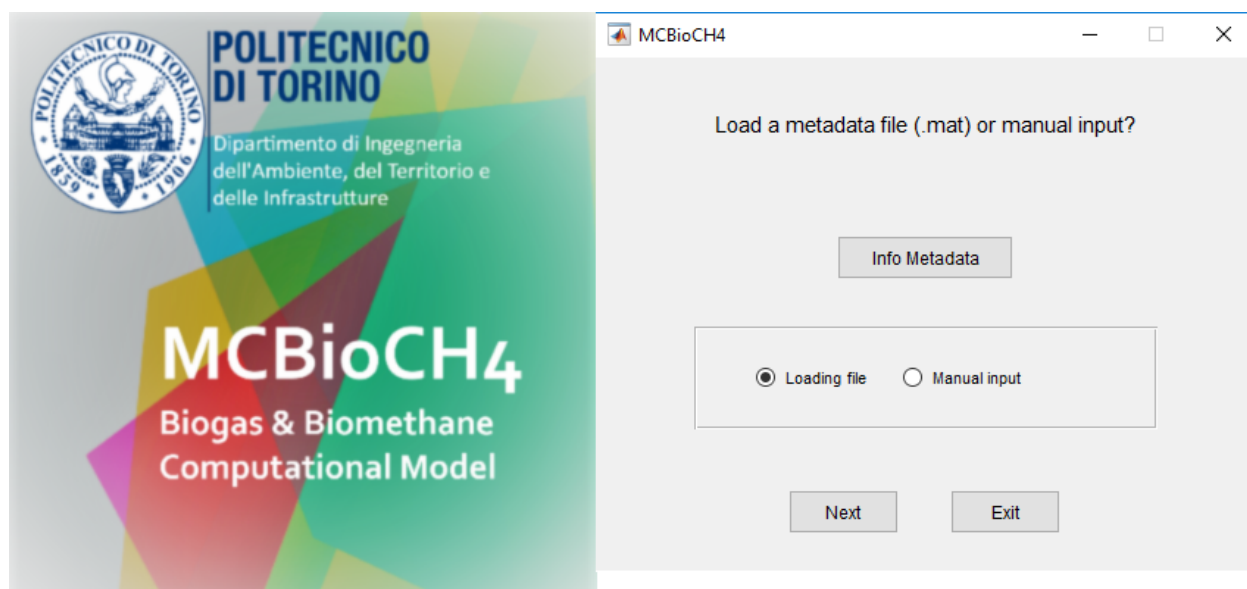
POLITECNICO DI TORINO
1859 1906

POLITECNICO DI TORINO

Dipartimento di Ingegneria dell'Ambiente, del Territorio e delle Infrastrutture

MCBioCH4
Biogas & Biomethane Computational Model

MCBioCH4

Load a metadata file (.mat) or manual input?

Info Metadata

Loading file
Manual input

Next
Exit